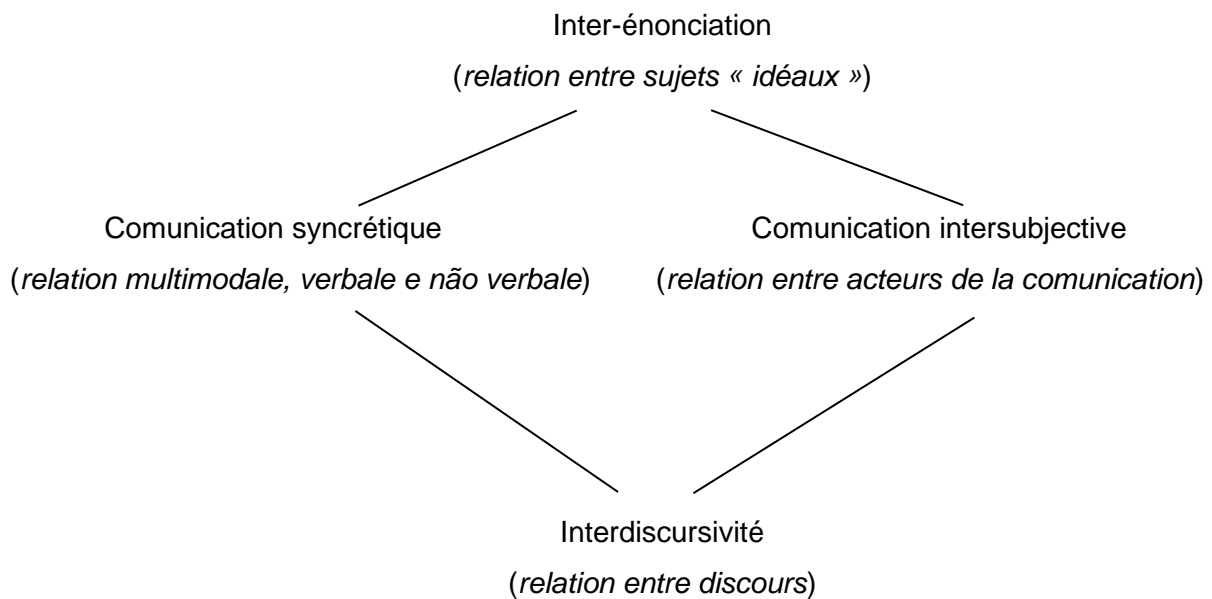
Inter-énonciation
(*relation entre sujets « idéaux »*)

Comunication syncrétique
(*relation multimodale, verbale e não verbale*)

Comunication intersubjective
(*relation entre acteurs de la comunication*)

Interdiscursivité
(*relation entre discours*)